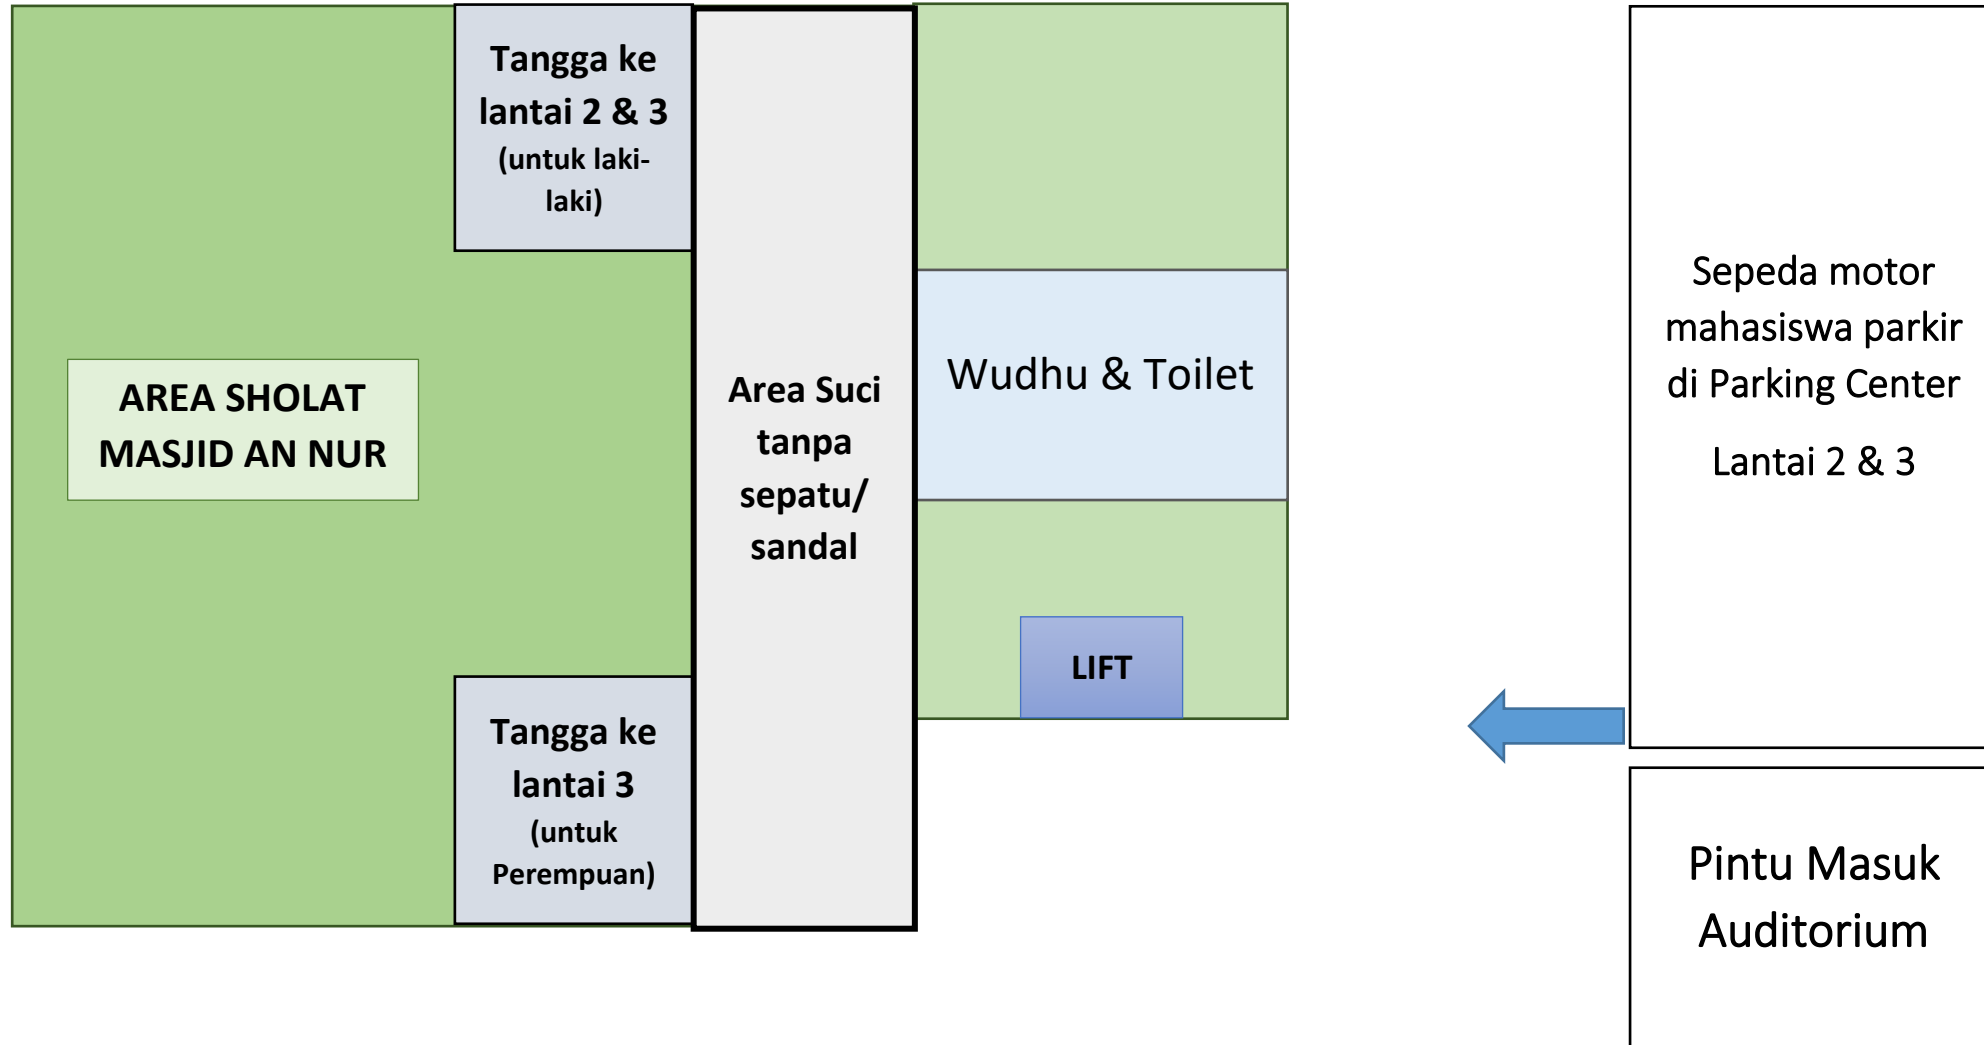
Tangga ke lantai 2 & 3 (untuk laki-laki)

AREA SHOLAT MASJID AN NUR

Tangga ke lantai 3 (untuk Perempuan)

Area Suci tanpa sepatu/ sandal

Wudhu & Toilet

LIFT

Sepeda motor mahasiswa parkir di Parking Center

Lantai 2 & 3

Pintu Masuk Auditorium